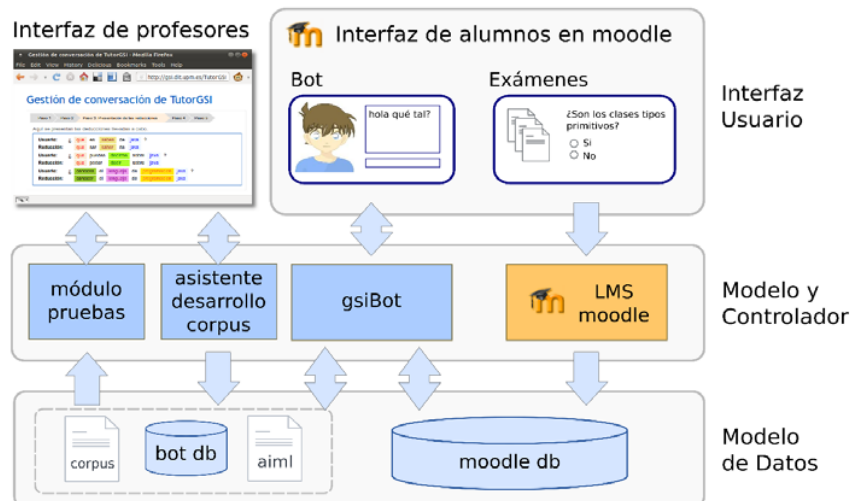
Interfaz de profesores

Gestión de conversación de TutorGSI - Mozilla Firefox

File Edit View History Delicious Bookmarks Tools Help

http://gsi.dit.upm.es/TutorGSI

Gestión de conversación de TutorGSI

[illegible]

Interfaz de alumnos en moodle

Bot

hola qué tal?

Exámenes

¿Son los clases tipos primitivos?

Si

No

Interfaz Usuario

módulo pruebas

asistente desarrollo corpus

gsiBot

LMS moodle

Modelo y Controlador

corpus

bot db

aiml

moodle db

Modelo de Datos